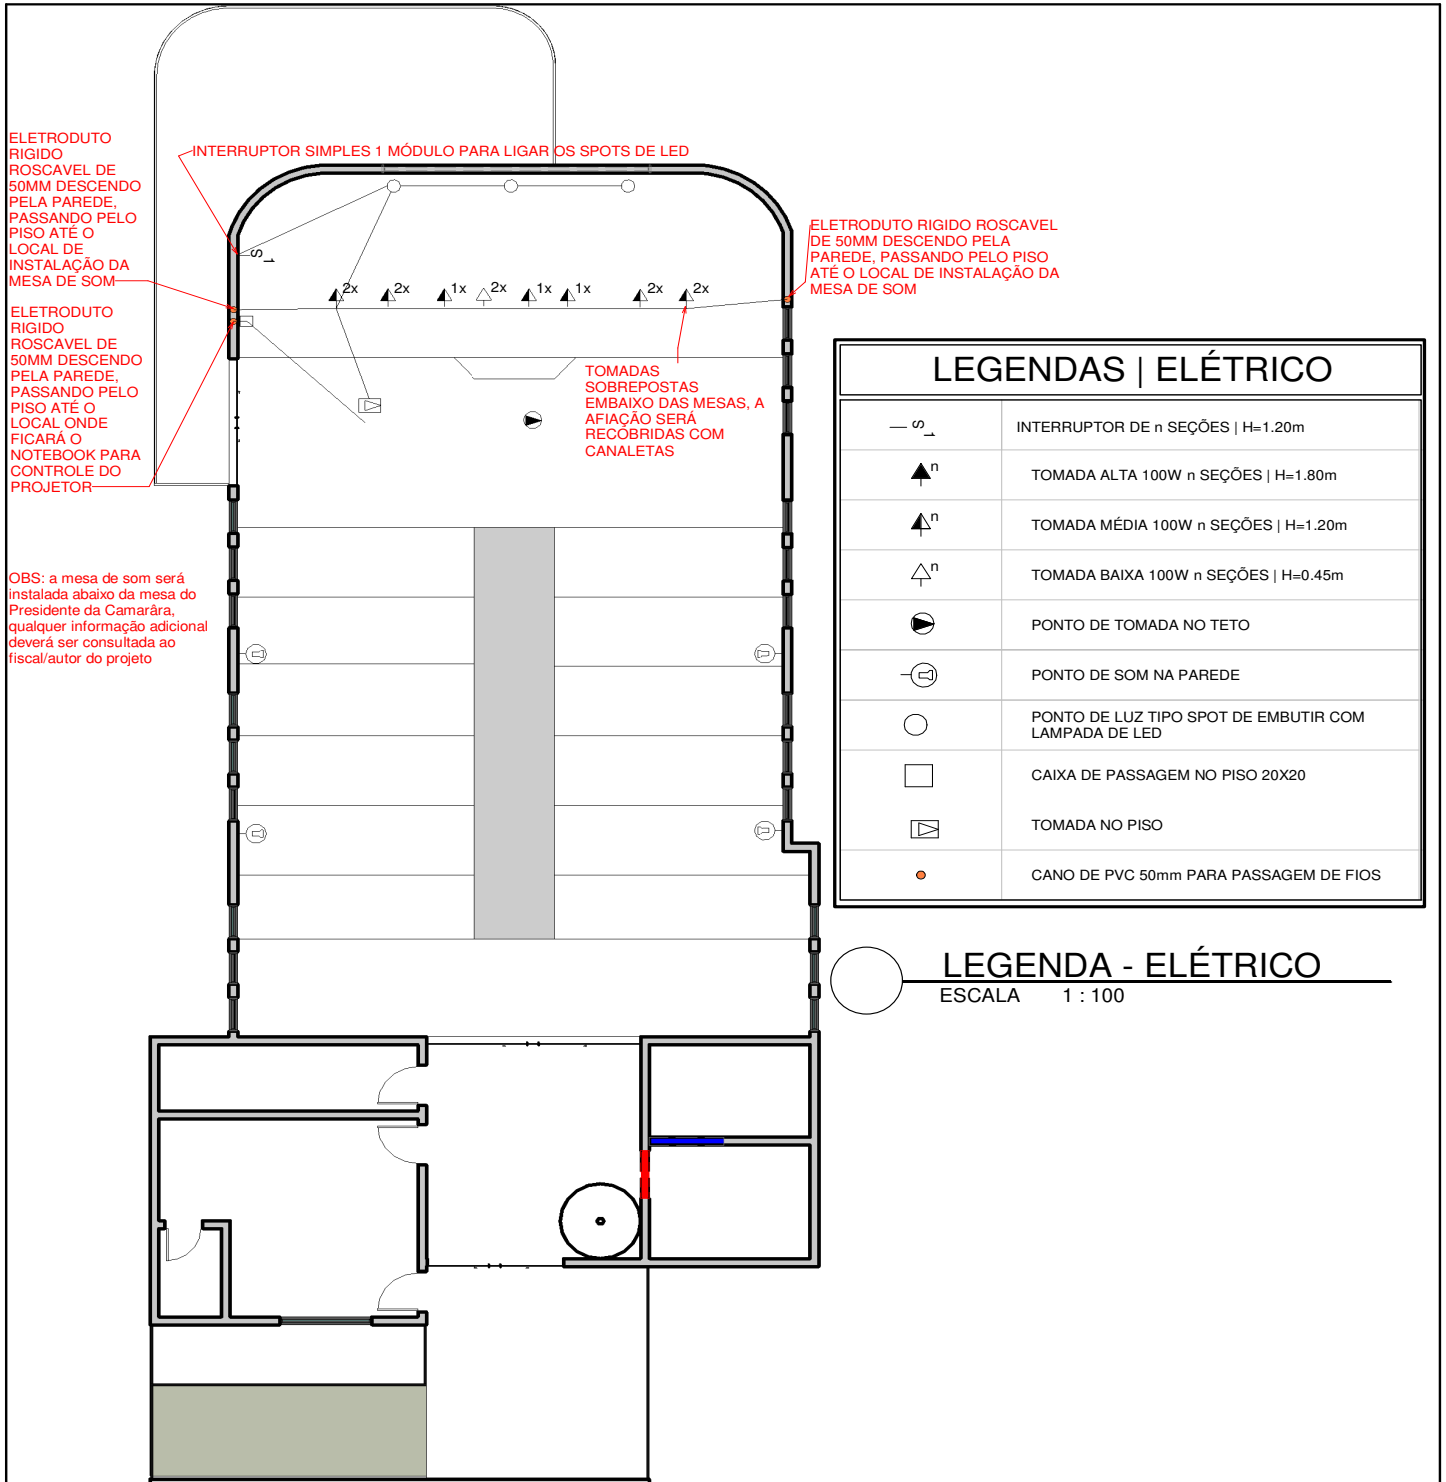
ELETRODUTO RIGIDO ROSCAVEL DE 50MM DESCENDO PELA PAREDE, PASSANDO PELO PISO ATÉ O LOCAL DE INSTALAÇÃO DA MESA DE SOM

INTERRUPTOR SIMPLES 1 MÓDULO PARA LIGAR OS SPOTS DE LED

ELETRODUTO RIGIDO ROSCAVEL DE 50MM DESCENDO PELA PAREDE, PASSANDO PELO PISO ATÉ O LOCAL DE INSTALAÇÃO DA MESA DE SOM

S 1

2x 2x 1x 2x 1x 1x 2x 2x

ELETRODUTO RIGIDO ROSCAVEL DE 50MM DESCENDO PELA PAREDE, PASSANDO PELO PISO ATÉ O LOCAL ONDE FICARÁ O NOTEBOOK PARA CONTROLE DO PROJETOR

TOMADAS SOBREPOSTAS EMBAIXO DAS MESAS, A AFIAÇÃO SERÁ RECOBRIDAS COM CANALETAS

OBS: a mesa de som será instalada abaixo da mesa do Presidente da Camarâra, qualquer informação adicional deverá ser consultada ao fiscal/autor do projeto

LEGENDAS | ELÉTRICO

| | |
|---|---|
| S 1 | INTERRUPTOR DE n SEÇÕES \| H=1.20m |
| n | TOMADA ALTA 100W n SEÇÕES \| H=1.80m |
| n | TOMADA MÉDIA 100W n SEÇÕES \| H=1.20m |
| n | TOMADA BAIXA 100W n SEÇÕES \| H=0.45m |
| | PONTO DE TOMADA NO TETO |
| | PONTO DE SOM NA PAREDE |
| | PONTO DE LUZ TIPO SPOT DE EMBUTIR COM LAMPADA DE LED |
| | CAIXA DE PASSAGEM NO PISO 20X20 |
| | TOMADA NO PISO |
| | CANO DE PVC 50mm PARA PASSAGEM DE FIOS |

LEGENDA - ELÉTRICO
ESCALA 1 : 100